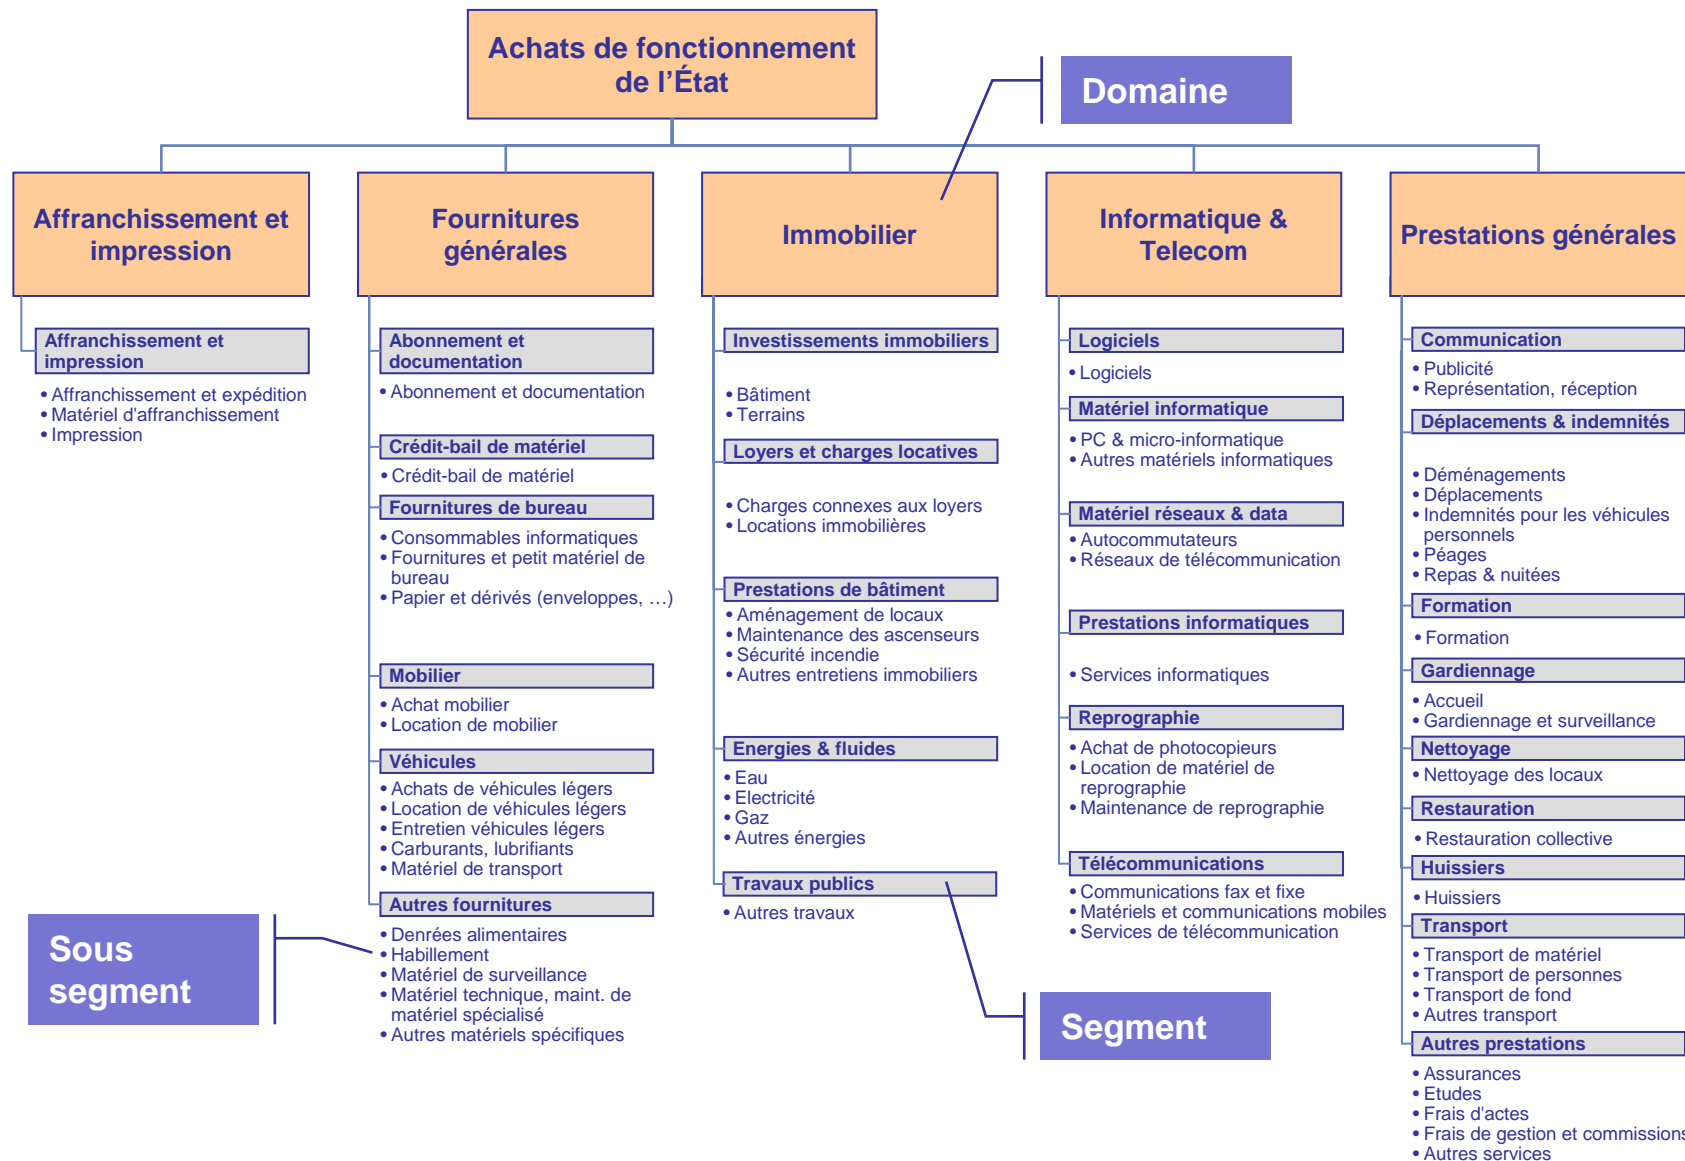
Achats de fonctionnement de l'État

Domaine

Affranchissement et impression

Affranchissement et impression
• Affranchissement et expédition
• Matériel d'affranchissement
• Impression

Fournitures générales

Abonnement et documentation
• Abonnement et documentation

Crédit-bail de matériel
• Crédit-bail de matériel

Fournitures de bureau
• Consommables informatiques
• Fournitures et petit matériel de bureau
• Papier et dérivés (enveloppes, …)

Mobilier
• Achat mobilier
• Location de mobilier

Véhicules
• Achats de véhicules légers
• Location de véhicules légers
• Entretien véhicules légers
• Carburants, lubrifiants
• Matériel de transport

Autres fournitures
• Denrées alimentaires
• Habillement
• Matériel de surveillance
• Matériel technique, maint. de matériel spécialisé
• Autres matériels spécifiques

Immobilier

Investissements immobiliers
• Bâtiment
• Terrains

Loyers et charges locatives
• Charges connexes aux loyers
• Locations immobilières

Prestations de bâtiment
• Aménagement de locaux
• Maintenance des ascenseurs
• Sécurité incendie
• Autres entretiens immobiliers

Energies & fluides
• Eau
• Electricité
• Gaz
• Autres énergies

Travaux publics
• Autres travaux

Informatique & Telecom

Logiciels
• Logiciels

Matériel informatique
• PC & micro-informatique
• Autres matériels informatiques

Matériel réseaux & data
• Autocommutateurs
• Réseaux de télécommunication

Prestations informatiques
• Services informatiques

Reprographie
• Achat de photocopieurs
• Location de matériel de reprographie
• Maintenance de reprographie

Télécommunications
• Communications fax et fixe
• Matériels et communications mobiles
• Services de télécommunication

Prestations générales

Communication
• Publicité
• Représentation, réception

Déplacements & indemnités
• Déménagements
• Déplacements
• Indemnités pour les véhicules personnels
• Péages
• Repas & nuitées

Formation
• Formation

Gardiennage
• Accueil
• Gardiennage et surveillance

Nettoyage
• Nettoyage des locaux

Restauration
• Restauration collective

Huissiers
• Huissiers

Transport
• Transport de matériel
• Transport de personnes
• Transport de fond
• Autres transport

Autres prestations
• Assurances
• Etudes
• Frais d'actes
• Frais de gestion et commissions
• Autres services

Sous segment

Segment